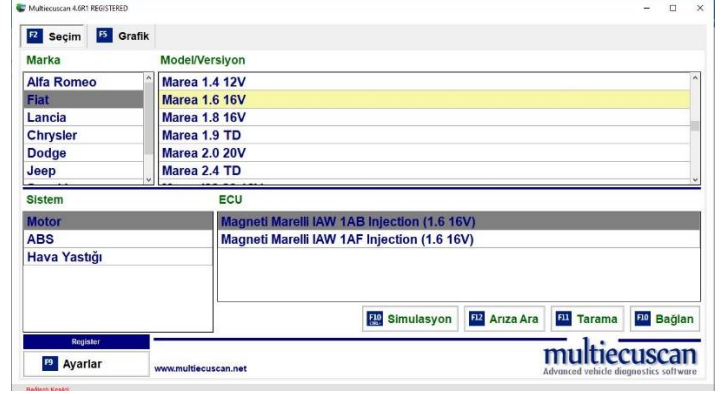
Multiecuscan 4.6R1 REGISTERED

F2 Seçim
F5 Grafik

Marka
Alfa Romeo
Fiat
Lancia
Chrysler
Dodge
Jeep

Model/Versiyon
Marea 1.4 12V
Marea 1.6 16V
Marea 1.8 16V
Marea 1.9 TD
Marea 2.0 20V
Marea 2.4 TD

Sistem
Motor
ABS
Hava Yastığı

ECU
Magneti Marelli IAW 1AB Injection (1.6 16V)
Magneti Marelli IAW 1AF Injection (1.6 16V)

F10 Simulasyon
F12 Arıza Ara
F11 Tarama
F10 Bağlan

Register
F9 Ayarlar

www.multiecuscan.net

multiecuscan
Advanced vehicle diagnostics software

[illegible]